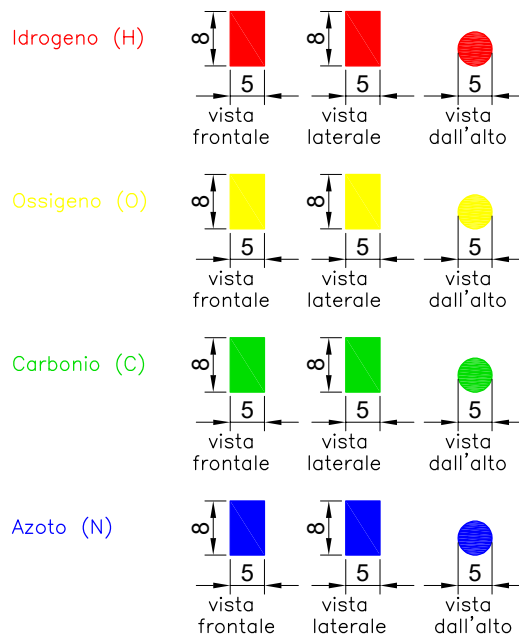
Idrogeno (H)

8
5
vista frontale

8
5
vista laterale

5
vista dall'alto

Ossigeno (O)

8
5
vista frontale

8
5
vista laterale

5
vista dall'alto

Carbonio (C)

8
5
vista frontale

8
5
vista laterale

5
vista dall'alto

Azoto (N)

8
5
vista frontale

8
5
vista laterale

5
vista dall'alto